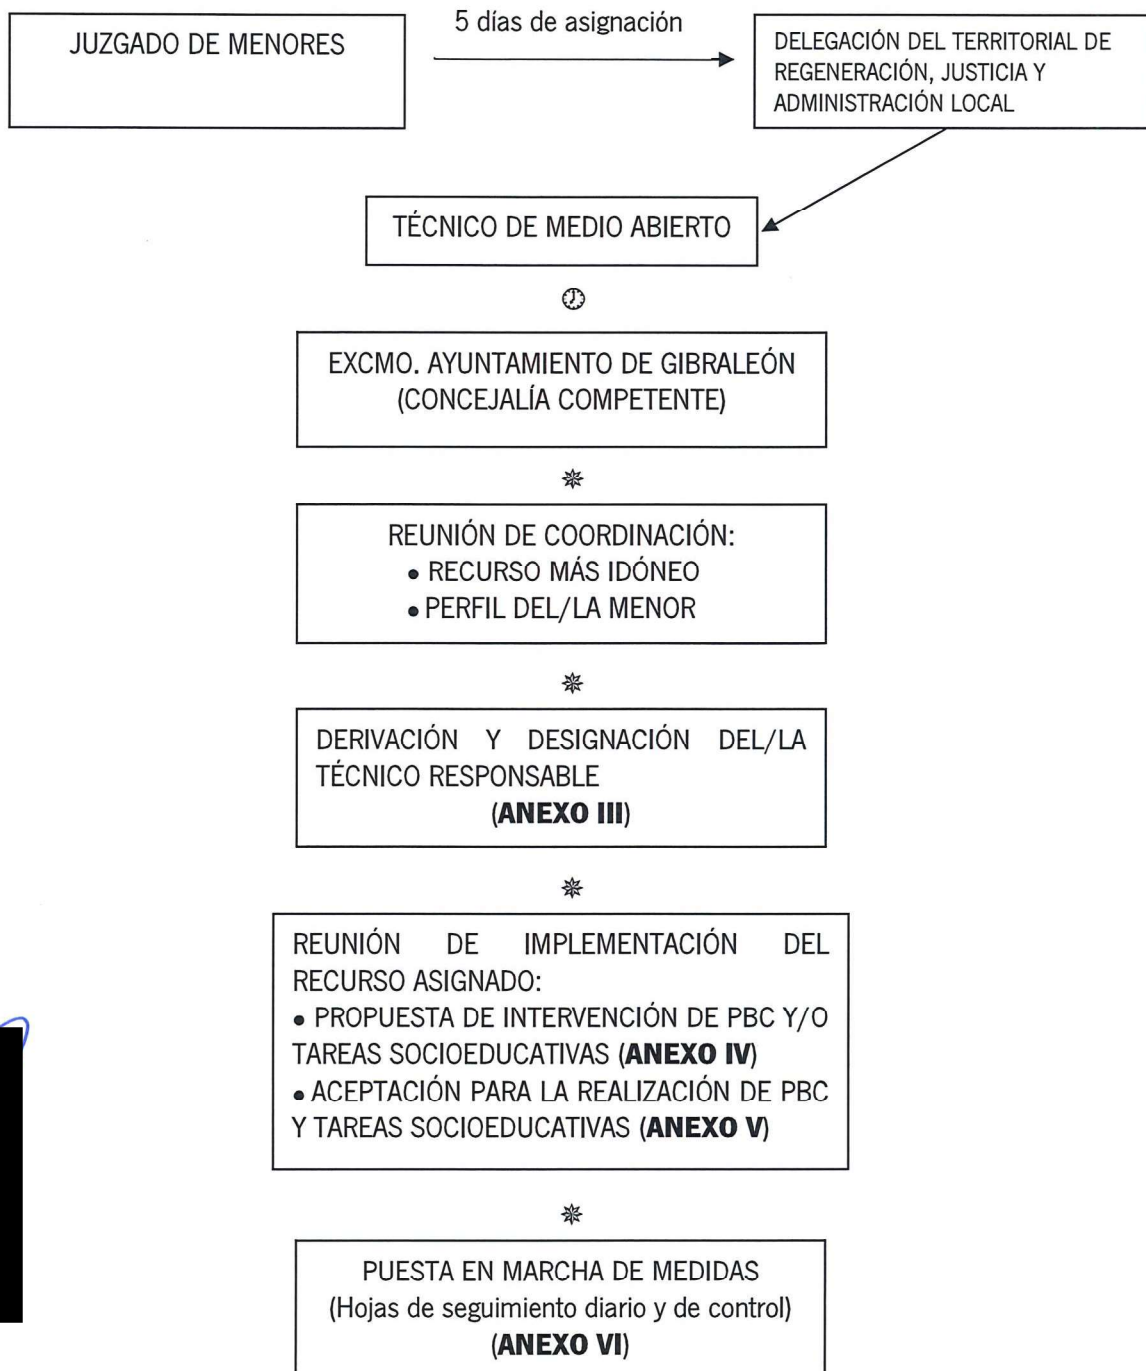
JUZGADO DE MENORES

5 días de asignación

DELEGACIÓN DEL TERRITORIAL DE REGENERACIÓN, JUSTICIA Y ADMINISTRACIÓN LOCAL

TÉCNICO DE MEDIO ABIERTO

EXCMO. AYUNTAMIENTO DE GIBRALEÓN (CONCEJALÍA COMPETENTE)

REUNIÓN DE COORDINACIÓN:
• RECURSO MÁS IDÓNEO
• PERFIL DEL/LA MENOR

DERIVACIÓN Y DESIGNACIÓN DEL/LA TÉCNICO RESPONSABLE
(**ANEXO III**)

REUNIÓN DE IMPLEMENTACIÓN DEL RECURSO ASIGNADO:
• PROPUESTA DE INTERVENCIÓN DE PBC Y/O TAREAS SOCIOEDUCATIVAS (**ANEXO IV**)
• ACEPTACIÓN PARA LA REALIZACIÓN DE PBC Y TAREAS SOCIOEDUCATIVAS (**ANEXO V**)

PUESTA EN MARCHA DE MEDIDAS
(Hojas de seguimiento diario y de control)
(**ANEXO VI**)